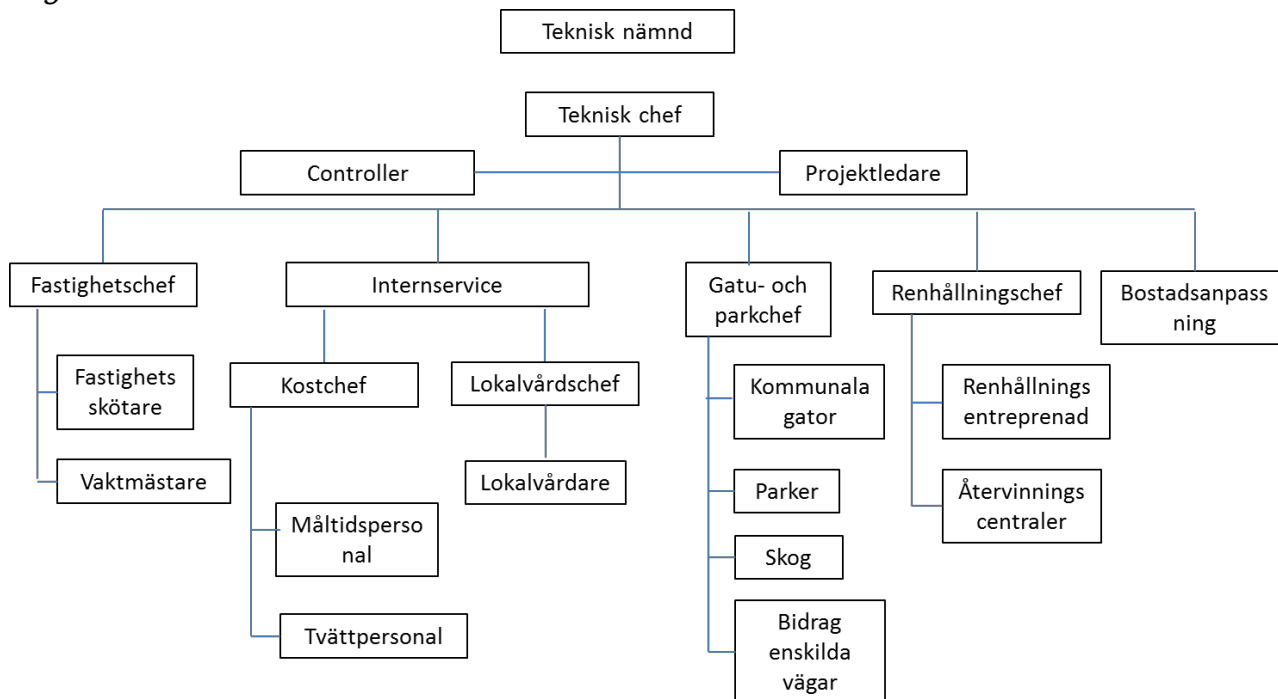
Teknisk nämnd

Teknisk chef

Controller

Projektledare

Fastighetschef

Fastighets skötare

Vaktmästare

Internservice

Kostchef

Måltidsperso nal

Tvättpersonal

Lokalvårdschef

Lokalvårdare

Gatu- och parkchef

Kommunala gator

Parker

Skog

Bidrag enskilda vägar

Renhållningschef

Renhållnings entreprenad

Återvinnings centraler

Bostadsanpass ning